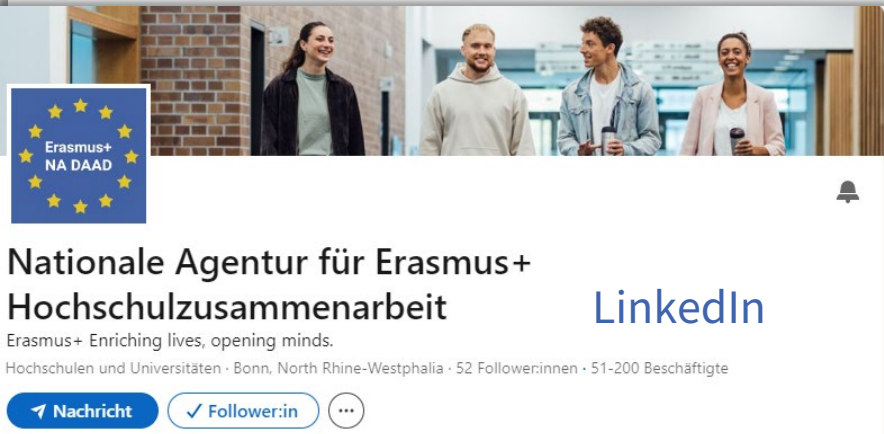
Erasmus+
NA DAAD

Nationale Agentur für Erasmus+ Hochschulzusammenarbeit

LinkedIn

Erasmus+ Enriching lives, opening minds.

Hochschulen und Universitäten · Bonn, North Rhine-Westphalia · 52 Follower:innen · 51-200 Beschäftigte

Nachricht

✓ Follower:in

···